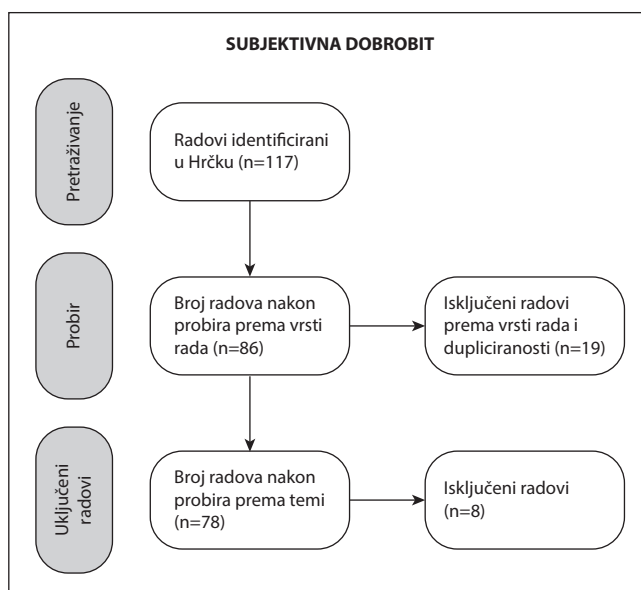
SUBJEKTIVNA DOBROBIT

Pretraživanje

Radovi identificirani u Hrčku (n=117)

Probir

Broj radova nakon probira prema vrsti rada (n=86)

Isključeni radovi prema vrsti rada i dupliciranosti (n=19)

Uključeni radovi

Broj radova nakon probira prema temi (n=78)

Isključeni radovi (n=8)